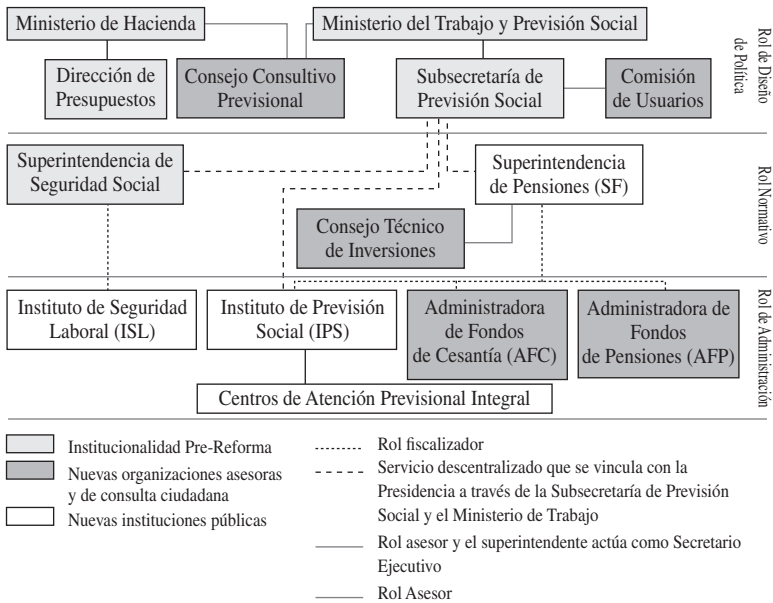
Ministerio de Hacienda

Ministerio del Trabajo y Previsión Social

Dirección de Presupuestos

Consejo Consultivo Previsional

Subsecretaría de Previsión Social

Comisión de Usuarios

Rol de Diseño de Política

Superintendencia de Seguridad Social

Superintendencia de Pensiones (SF)

Consejo Técnico de Inversiones

Rol Normativo

Instituto de Seguridad Laboral (ISL)

Instituto de Previsión Social (IPS)

Administradora de Fondos de Cesantía (AFC)

Administradora de Fondos de Pensiones (AFP)

Centros de Atención Previsional Integral

Rol de Administración

Institucionalidad Pre-Reforma

Nuevas organizaciones asesoras y de consulta ciudadana

Nuevas instituciones públicas

Rol fiscalizador

Servicio descentralizado que se vincula con la Presidencia a través de la Subsecretaría de Previsión Social y el Ministerio de Trabajo

Rol asesor y el superintendente actúa como Secretario Ejecutivo

Rol Asesor